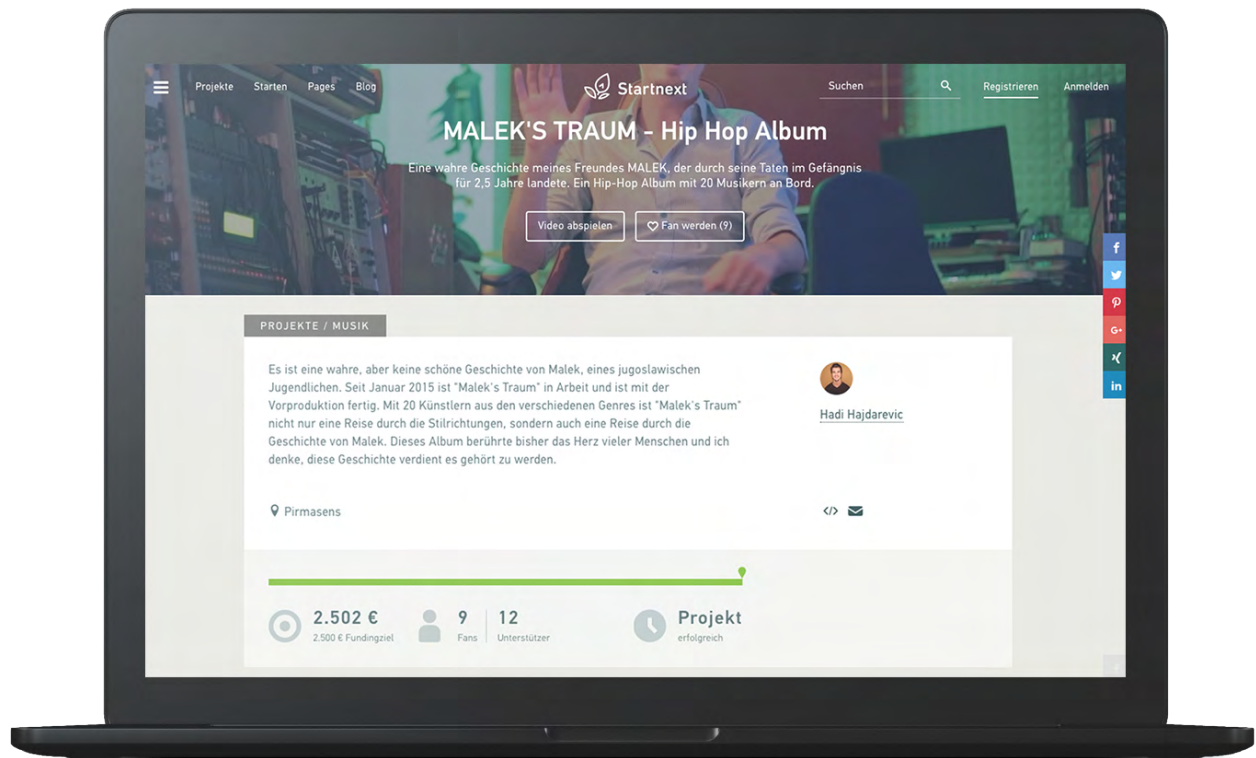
Projekte Starten Pages Blog

Startnext

Suchen

Registrieren Anmelden

MALEK'S TRAUM - Hip Hop Album

Eine wahre Geschichte meines Freundes MALEK, der durch seine Taten im Gefängnis für 2,5 Jahre landete. Ein Hip-Hop Album mit 20 Musikern an Bord.

Video abspielen

Fan werden (9)

f
G+
in

PROJEKTE / MUSIK

Es ist eine wahre, aber keine schöne Geschichte von Malek, eines jugoslawischen Jugendlichen. Seit Januar 2015 ist "Malek's Traum" in Arbeit und ist mit der Vorproduktion fertig. Mit 20 Künstlern aus den verschiedenen Genres ist "Malek's Traum" nicht nur eine Reise durch die Stilrichtungen, sondern auch eine Reise durch die Geschichte von Malek. Dieses Album berührte bisher das Herz vieler Menschen und ich denke, diese Geschichte verdient es gehört zu werden.

Hadi Hajdarevic

Pirmasens

2.502 €
2.500 € Fundingziel

9
Fans

12
Unterstützer

Projekt
erfolgreich